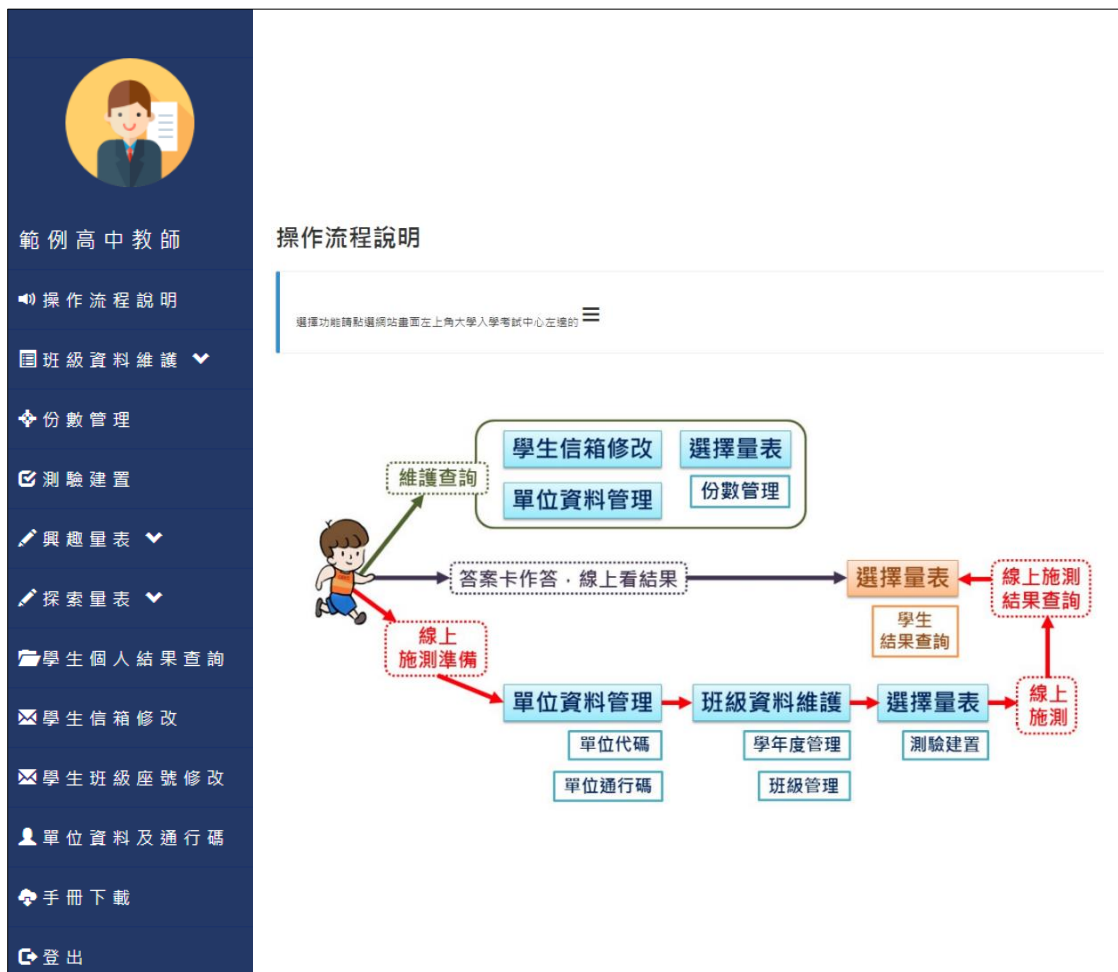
範例高中教師

操作流程說明

班級資料維護

份數管理

測驗建置

興趣量表

探索量表

學生個人結果查詢

學生信箱修改

學生班級座號修改

單位資料及通行碼

手冊下載

登出

操作流程說明

選擇功能請點選網站畫面左上角大學入學考試中心左邊的 ≡

維護查詢

學生信箱修改

選擇量表

單位資料管理

份數管理

答案卡作答・線上看結果

選擇量表

線上施測結果查詢

學生結果查詢

線上施測準備

單位資料管理

班級資料維護

選擇量表

線上施測

單位代碼

單位通行碼

學年度管理

班級管理

測驗建置